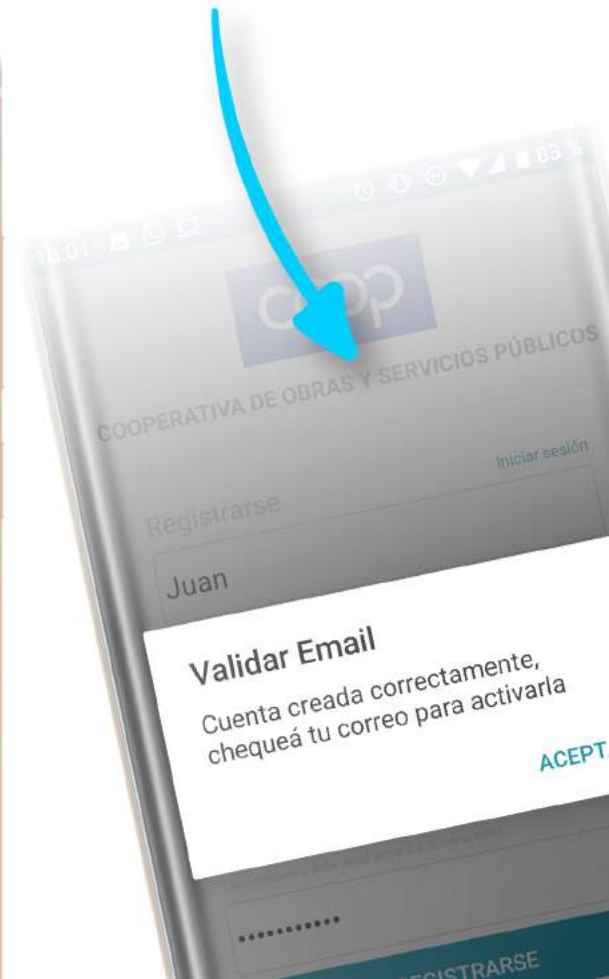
10:01

83

coop

COOPERATIVA DE OBRAS Y SERVICIOS PÚBLICOS

Iniciar sesión

Registrarse

Juan

Validar Email

Cuenta creada correctamente, chequeá tu correo para activarla

ACEPT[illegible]

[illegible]

...........

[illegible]EGISTRARSE